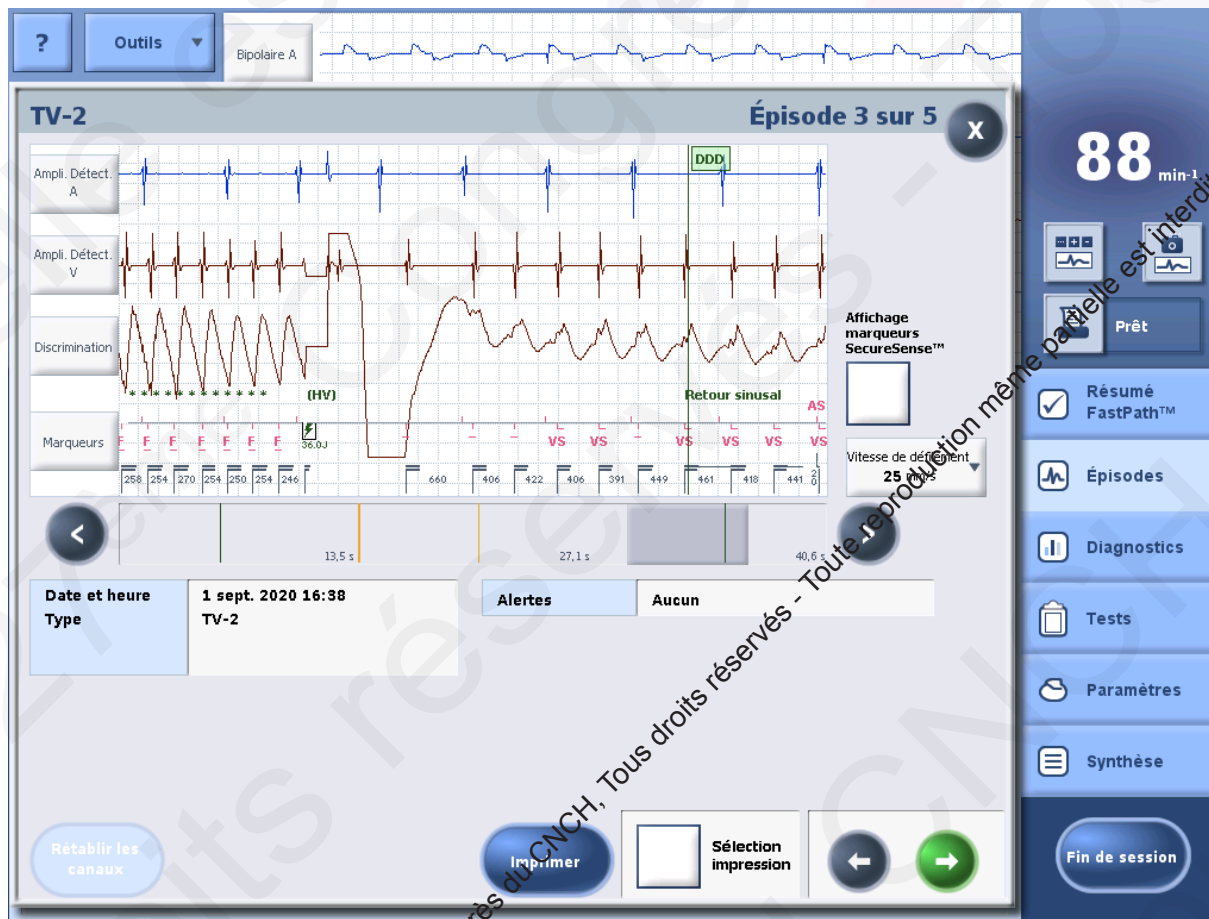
?
Outils
Bipolaire A

TV-2
Épisode 3 sur 5
X

88 min-1

Ampli. Détect. A
Ampli. Détect. V
Discrimination
Marqueurs

DDD
* * * * * * * * * * * *
(HV)
Retour sinusal
AS
F F F F F F F
36.0J
VS VS VS VS VS VS
258 254 270 254 250 254 246
660 406 422 406 391 449 461 418 441

Affichage marqueurs SecureSense™
Vitesse de défilement
25 mm/s

13,5 s
27,1 s
40,6 s

Prêt

Résumé FastPath™
Épisodes
Diagnostics
Tests
Paramètres
Synthèse

| Date et heure | 1 sept. 2020 16:38 |
|---|---|
| Type | TV-2 |

| Alertes | Aucun |
|---|---|

Rétablir les canaux
Imprimer
Sélection impression
Fin de session

Propriété du CNCH, Tous droits réservés - Toute reproduction même partielle est interdite